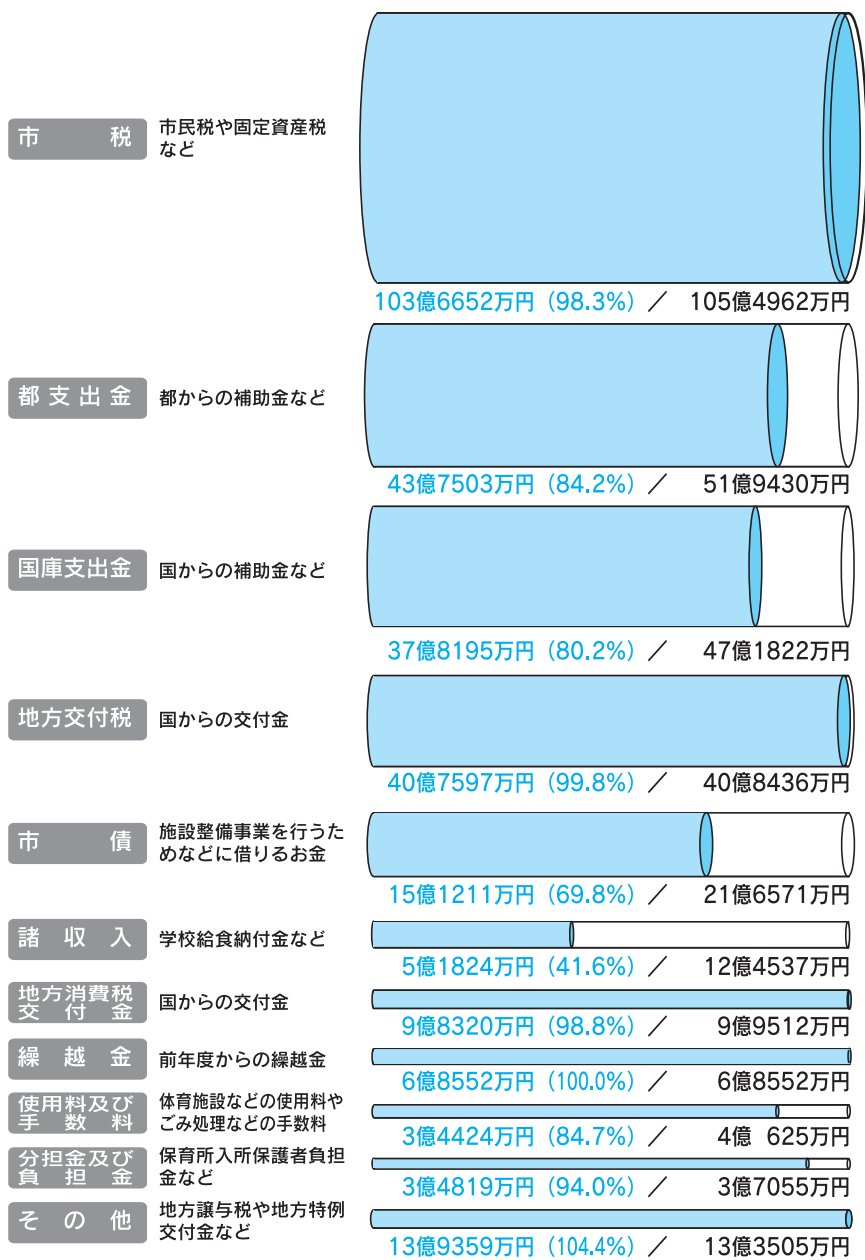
市　　税
市民税や固定資産税など
103億6652万円（98.3%）／　105億4962万円

都支出金
都からの補助金など
43億7503万円（84.2%）／　51億9430万円

国庫支出金
国からの補助金など
37億8195万円（80.2%）／　47億1822万円

地方交付税
国からの交付金
40億7597万円（99.8%）／　40億8436万円

市　　債
施設整備事業を行うためなどに借りるお金
15億1211万円（69.8%）／　21億6571万円

諸 収 入
学校給食納付金など
5億1824万円（41.6%）／　12億4537万円

地方消費税交付金
国からの交付金
9億8320万円（98.8%）／　9億9512万円

繰 越 金
前年度からの繰越金
6億8552万円（100.0%）／　6億8552万円

使用料及び手数料
体育施設などの使用料やごみ処理などの手数料
3億4424万円（84.7%）／　4億 625万円

分担金及び負担金
保育所入所保護者負担金など
3億4819万円（94.0%）／　3億7055万円

そ の 他
地方譲与税や地方特例交付金など
13億9359万円（104.4%）／　13億3505万円